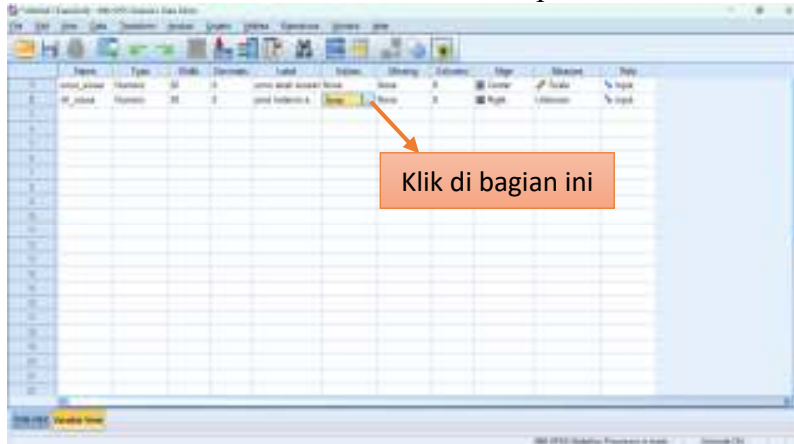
Klik di bagian ini

| | Name | Type | Width | Decimals | Label | Values | Missing | Columns | Align | Measure | Role |
|---|---|---|---|---|---|---|---|---|---|---|---|
| 1 | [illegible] | Numeric | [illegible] | 0 | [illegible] | None | None | 8 | Center | Scale | Input |
| 2 | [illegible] | Numeric | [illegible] | 0 | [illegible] | None | None | 8 | Right | Unknown | Input |

Data View Variable View